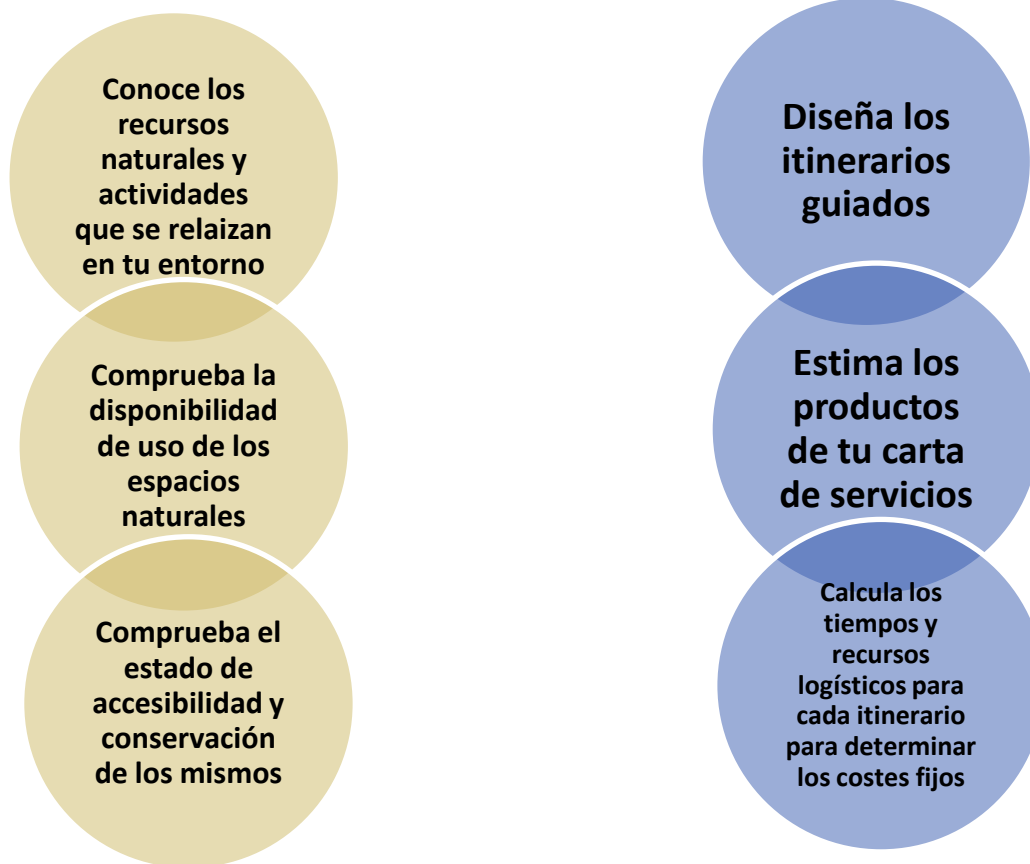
Conoce los recursos naturales y actividades que se relaizan en tu entorno

Comprueba la disponibilidad de uso de los espacios naturales

Comprueba el estado de accesibilidad y conservación de los mismos

Diseña los itinerarios guiados

Estima los productos de tu carta de servicios

Calcula los tiempos y recursos logísticos para cada itinerario para determinar los costes fijos